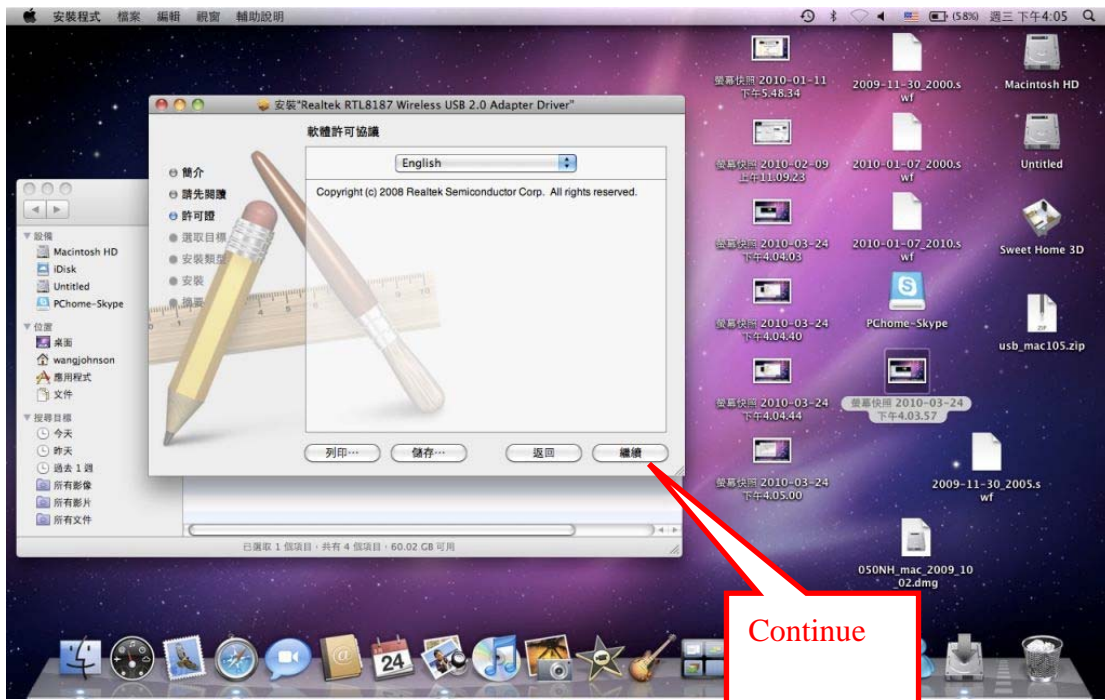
安裝程式 檔案 編輯 視窗 輔助說明

(58%) 週三 下午4:05

安裝"Realtek RTL8187 Wireless USB 2.0 Adapter Driver"

軟體許可協議

簡介
請先閱讀
許可證
選取目標
安裝類型
安裝
摘要

English

Copyright (c) 2008 Realtek Semiconductor Corp. All rights reserved.

列印⋯ 儲存⋯ 返回 繼續

設備
Macintosh HD
iDisk
Untitled
PChome-Skype
位置
桌面
wangjohnson
應用程式
文件
搜尋目標
今天
昨天
過去 1 週
所有影像
所有影片
所有文件

已選取 1 個項目，共有 4 個項目，60.02 GB 可用

螢幕快照 2010-01-11 下午5.48.34
2009-11-30_2000.swf
Macintosh HD
螢幕快照 2010-02-09 上午11.09.23
2010-01-07_2000.swf
Untitled
螢幕快照 2010-03-24 下午4.04.03
2010-01-07_2010.swf
Sweet Home 3D
螢幕快照 2010-03-24 下午4.04.40
PChome-Skype
usb_mac105.zip
螢幕快照 2010-03-24 下午4.04.44
螢幕快照 2010-03-24 下午4.03.57
螢幕快照 2010-03-24 下午4.05.00
2009-11-30_2005.swf
050NH_mac_2009_10_02.dmg

Continue

24